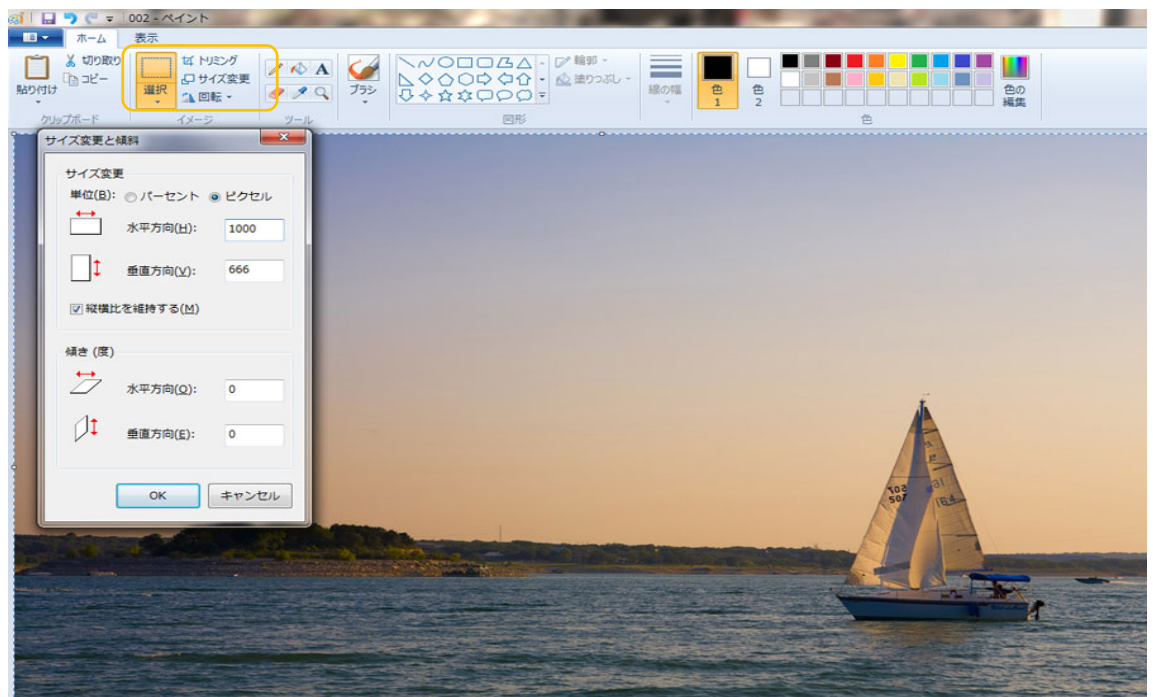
002 - ペイント

ホーム
表示

貼り付け
切り取り
コピー
クリップボード

選択
トリミング
サイズ変更
回転
イメージ

ツール

ブラシ

輪郭
塗りつぶし
図形

線の幅

色 1
色 2
色の編集
色

サイズ変更と傾斜

サイズ変更
単位(B): パーセント ピクセル
水平方向(H): 1000
垂直方向(V): 666
縦横比を維持する(M)

傾き (度)
水平方向(O): 0
垂直方向(E): 0

OK
キャンセル